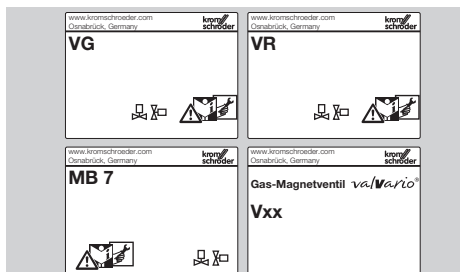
www.kromschroeder.com
Osnabrück, Germany
kromschröder
VG

www.kromschroeder.com
Osnabrück, Germany
kromschröder
VR

www.kromschroeder.com
Osnabrück, Germany
kromschröder
MB 7

www.kromschroeder.com
Osnabrück, Germany
kromschröder
Gas-Magnetventil valVario®
Vxx